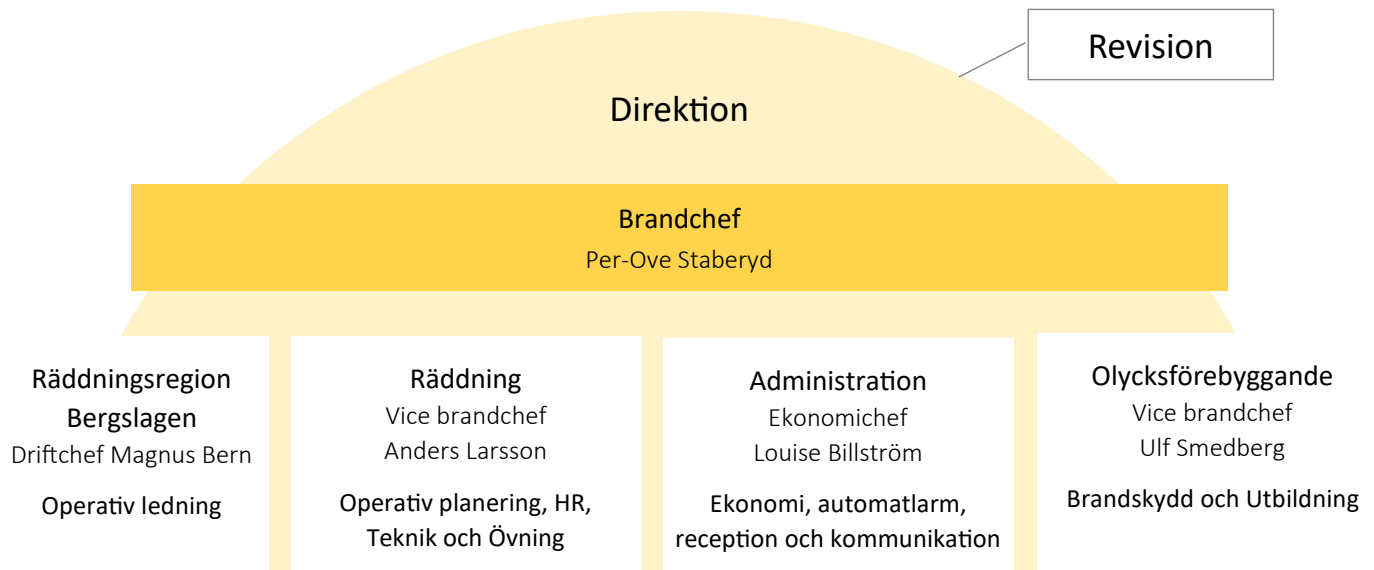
Revision

Direktion

Brandchef
Per-Ove Staberyd

Räddningsregion Bergslagen
Driftchef Magnus Bern
Operativ ledning

Räddning
Vice brandchef
Anders Larsson
Operativ planering, HR, Teknik och Övning

Administration
Ekonomichef
Louise Billström
Ekonomi, automatlarm, reception och kommunikation

Olycksförebyggande
Vice brandchef
Ulf Smedberg
Brandskydd och Utbildning